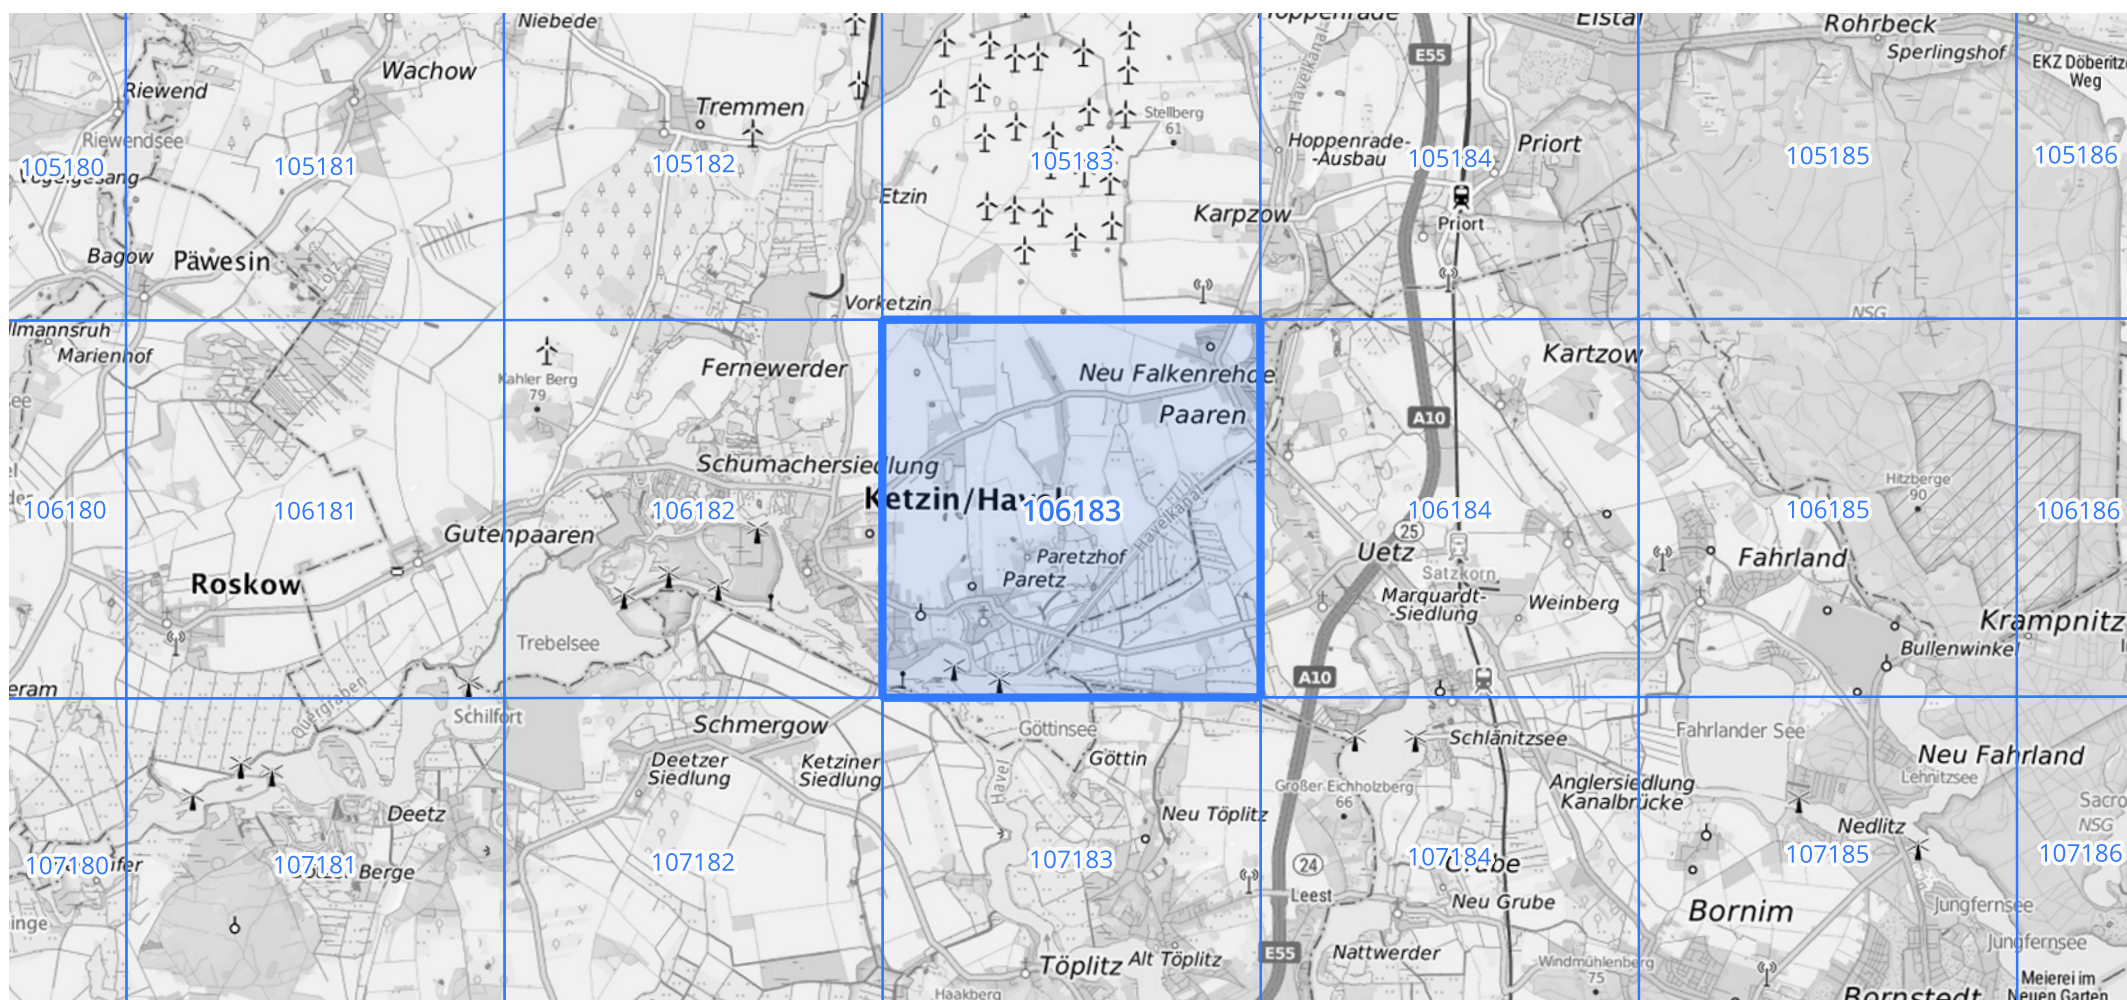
Niebede
Hoppenrade
Elstal
Rohrbeck
Sperlingshof
EKZ Döberitzer Weg
Riewend
Wachow
Tremmen
Stellberg 61
E55
Riewendsee
Hoppenrade-Ausbau
Priort
105180
105181
105182
105183
105184
105185
105186
Vogelgesang
Etzin
Priort
Karpzow
Bagow
Päwesin
Vorketzin
NSG
Lünsmannsruh
Marienhof
Kahler Berg 79
Fernewerder
Neu Falkenrehde
Paaren
Kartzow
A10
Schumachersiedlung
Ketzin/Havel
Hitzberge 90
106180
106181
106182
106183
106184
106185
106186
Gutenpaaren
Havelkanal
25
Uetz
Paretzhof
Fahrland
Roskow
Paretz
Satzkorn
Marquardt-Siedlung
Weinberg
Krampnitz
Trebelsee
Bullenwinkel
A10
Schilfort
Quergraben
Schmergow
Göttinsee
Schlänitzsee
Fahrlander See
Deetzer Siedlung
Ketziner Siedlung
Göttin
Großer Eichholzberg 66
Anglersiedlung Kanalbrücke
Neu Fahrland
Lehnitzsee
Havel
Deetz
Neu Töplitz
Nedlitz
Sacrow
NSG
107180
107181
107182
107183
107184
107185
107186
Berge
24
Grube
Leest
Neu Grube
Bornim
Jungfernsee
Jungfernsee
Nattwerder
E55
Töplitz
Alt Töplitz
Windmühlenberg 75
Meierei im Neuen Garten
Haakberg
Bornstedt